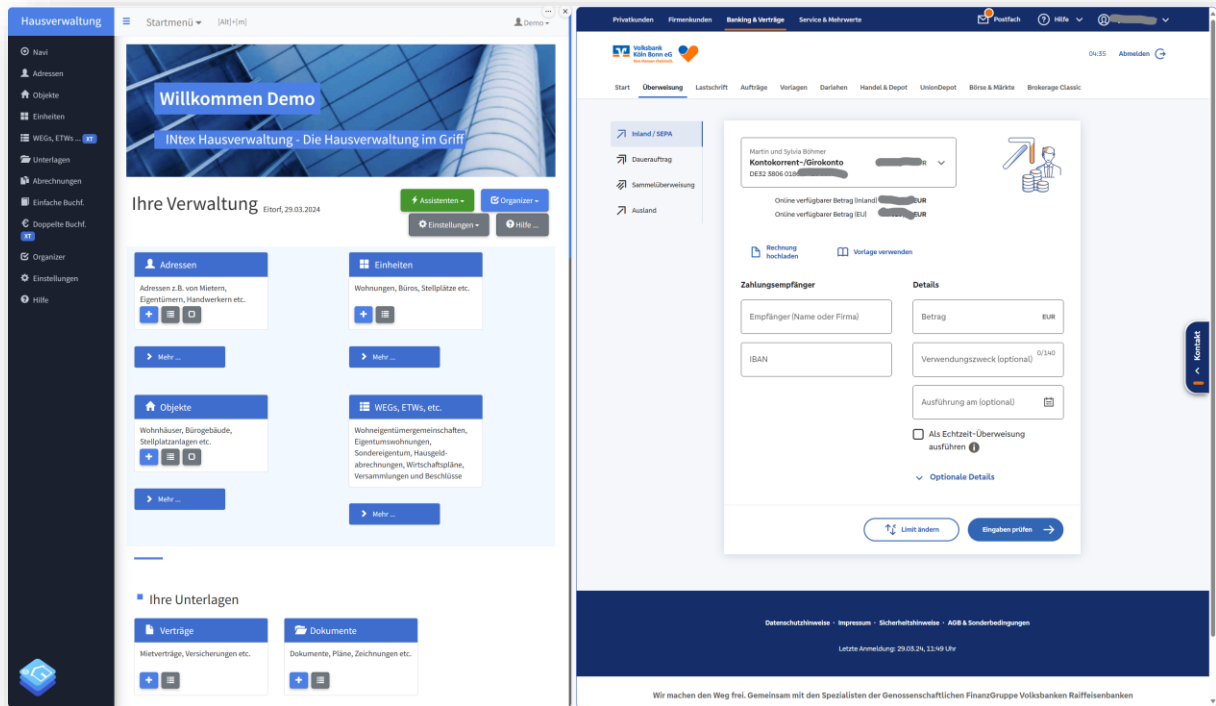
Hausverwaltung

Startmenü [Alt]+[m]

Demo

Navi
Adressen
Objekte
Einheiten
WEGs, ETWs ... XT
Unterlagen
Abrechnungen
Einfache Buchf.
Doppelte Buchf. XT
Organizer
Einstellungen
Hilfe

Willkommen Demo

INtex Hausverwaltung - Die Hausverwaltung im Griff

Ihre Verwaltung Eitorf, 29.03.2024

Assistenten
Organizer
Einstellungen
Hilfe ...

Adressen
Adressen z.B. von Mietern, Eigentümern, Handwerkern etc.
Mehr ...

Einheiten
Wohnungen, Büros, Stellplätze etc.
Mehr ...

Objekte
Wohnhäuser, Bürogebäude, Stellplatzanlagen etc.
Mehr ...

WEGs, ETWs, etc.
Wohneigentümergemeinschaften, Eigentumswohnungen, Sondereigentum, Hausgeldabrechnungen, Wirtschaftspläne, Versammlungen und Beschlüsse
Mehr ...

Ihre Unterlagen

Verträge
Mietverträge, Versicherungen etc.

Dokumente
Dokumente, Pläne, Zeichnungen etc.

Privatkunden Firmenkunden Banking & Verträge Service & Mehrwerte

Postfach Hilfe

Volksbank Köln Bonn eG

04:35 Abmelden

Start Überweisung Lastschrift Aufträge Vorlagen Darlehen Handel & Depot UnionDepot Börse & Märkte Brokerage Classic

Inland / SEPA
Dauerauftrag
Sammelüberweisung
Ausland

Martin und Sylvia Böhmer
Kontokorrent-/Girokonto
DE32 3806 018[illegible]

Online verfügbarer Betrag (Inland) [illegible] EUR
Online verfügbarer Betrag (EU) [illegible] EUR

Rechnung hochladen
Vorlage verwenden

Zahlungsempfänger
Empfänger (Name oder Firma)
IBAN

Details
Betrag EUR
Verwendungszweck (optional) 0/140
Ausführung am (optional)
Als Echtzeit-Überweisung ausführen
Optionale Details

Limit ändern
Eingaben prüfen

Kontakt

Datenschutzhinweise · Impressum · Sicherheitshinweise · AGB & Sonderbedingungen

Letzte Anmeldung: 29.03.24, 11:49 Uhr

Wir machen den Weg frei. Gemeinsam mit den Spezialisten der Genossenschaftlichen FinanzGruppe Volksbanken Raiffeisenbanken